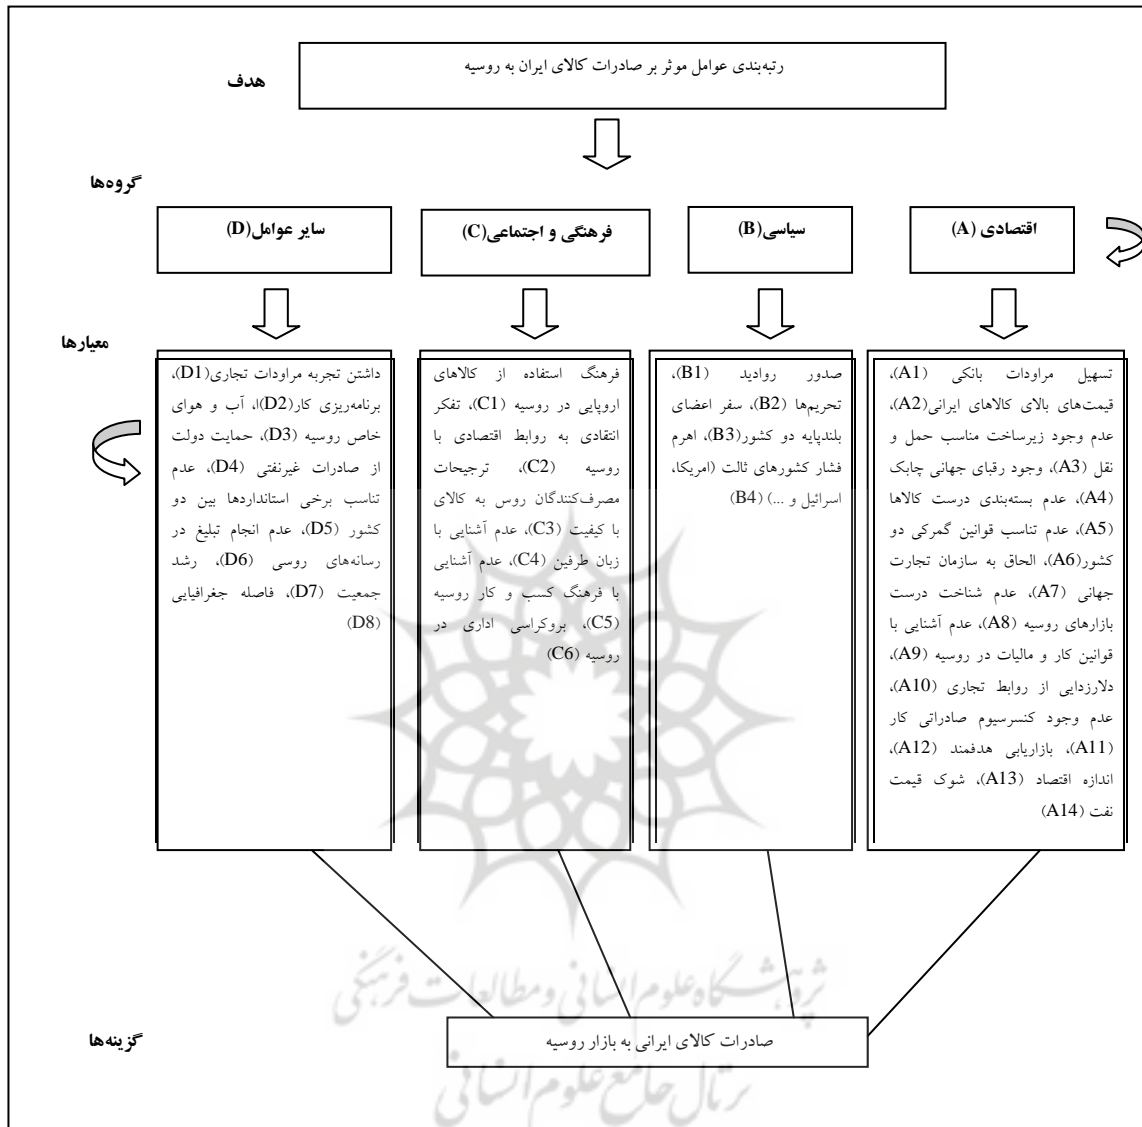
هدف

رتبه‌بندی عوامل موثر بر صادرات کالای ایران به روسیه

گروه‌ها

اقتصادی (A)

سیاسی(B)

فرهنگی و اجتماعی(C)

سایر عوامل(D)

معیارها

تسهیل مراودات بانکی (A1)، قیمت‌های بالای کالاهای ایرانی(A2)، عدم وجود زیرساخت مناسب حمل و نقل (A3)، وجود رقبای جهانی چابک (A4)، عدم بسته‌بندی درست کالاها (A5)، عدم تناسب قوانین گمرکی دو کشور(A6)، الحاق به سازمان تجارت جهانی (A7)، عدم شناخت درست بازارهای روسیه (A8)، عدم آشنایی با قوانین کار و مالیات در روسیه (A9)، دلارزدایی از روابط تجاری (A10)، عدم وجود کنسرسیوم صادراتی کار (A11)، بازاریابی هدفمند (A12)، اندازه اقتصاد (A13)، شوک قیمت نفت (A14)

صدور روادید (B1)، تحریم‌ها (B2)، سفر اعضای بلندپایه دو کشور(B3)، اهرم فشار کشورهای ثالث (امریکا، اسرائیل و ...) (B4)

فرهنگ استفاده از کالاهای اروپایی در روسیه (C1)، تفکر انتقادی به روابط اقتصادی با روسیه (C2)، ترجیحات مصرف‌کنندگان روس به کالای با کیفیت (C3)، عدم آشنایی با زبان طرفین (C4)، عدم آشنایی با فرهنگ کسب و کار روسیه (C5)، بروکراسی اداری در روسیه (C6)

داشتن تجربه مراودات تجاری(D1)، برنامه‌ریزی کار(D2)ا، آب و هوای خاص روسیه (D3)، حمایت دولت از صادرات غیرنفتی (D4)، عدم تناسب برخی استانداردها بین دو کشور (D5)، عدم انجام تبلیغ در رسانه‌های روسی (D6)، رشد جمعیت (D7)، فاصله جغرافیایی (D8)

گزینه‌ها

صادرات کالای ایرانی به بازار روسیه

پژوهشگاه علوم انسانی و مطالعات فرهنگی
پرتال جامع علوم انسانی